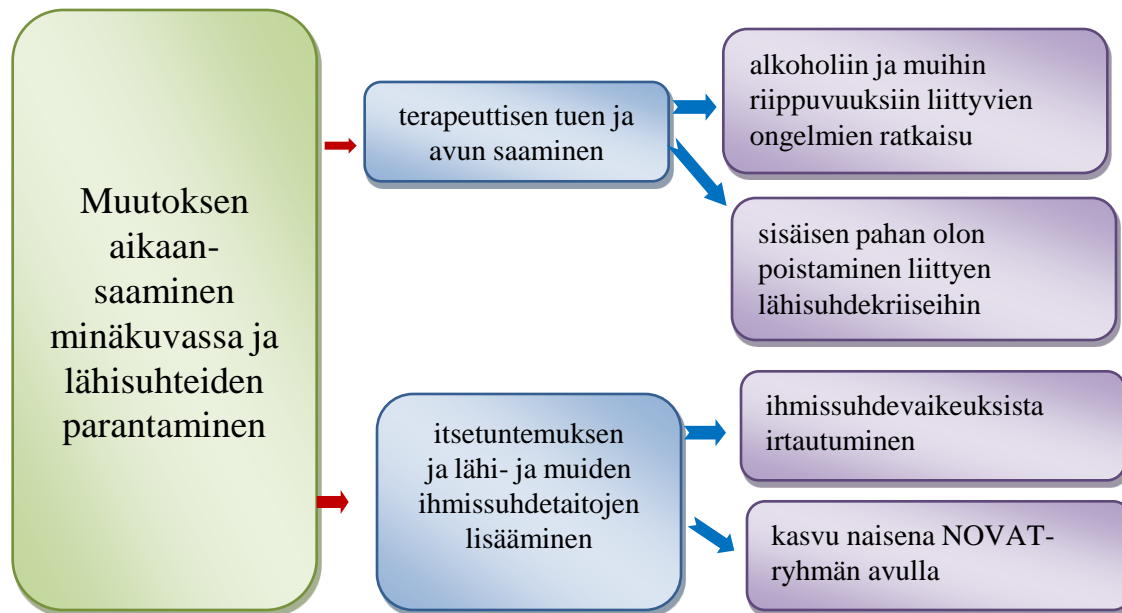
Muutoksen aikaansaaminen minäkuvassa ja lähisuhteiden parantaminen

terapeuttisen tuen ja avun saaminen

alkoholiin ja muihin riippuvuuksiin liittyvien ongelmien ratkaisu

sisäisen pahan olon poistaminen liittyen lähisuhdekriiseihin

itsetuntemuksen ja lähi- ja muiden ihmissuhdetaitojen lisääminen

ihmissuhdevaikeuksista irtautuminen

kasvu naisena NOVAT-ryhmän avulla